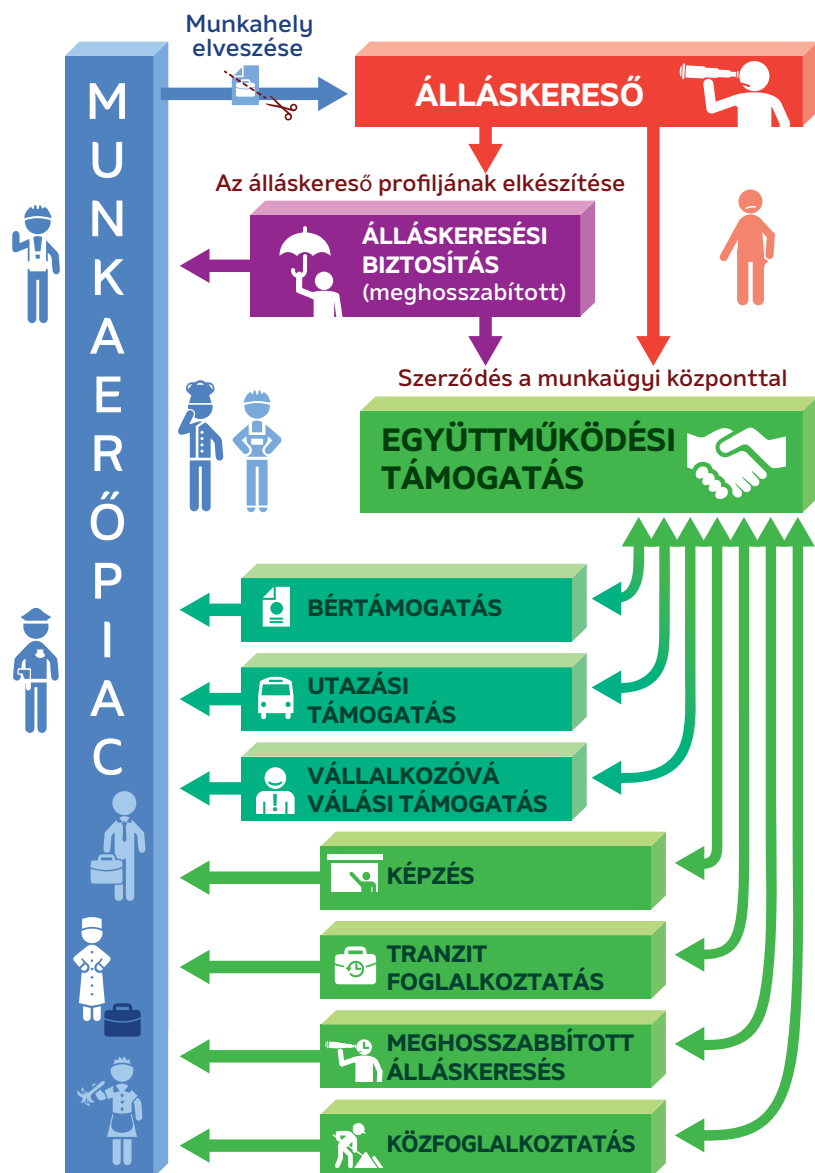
MUNKAERŐPIAC

Munkahely elveszése

ÁLLÁSKERESŐ

Az álláskereső profiljának elkészítése

ÁLLÁSKERESÉSI BIZTOSÍTÁS (meghosszabított)

Szerződés a munkaügyi központtal

EGYÜTTMŰKÖDÉSI TÁMOGATÁS

BÉRTÁMOGATÁS

UTAZÁSI TÁMOGATÁS

VÁLLALKOZÓVÁ VÁLÁSI TÁMOGATÁS

KÉPZÉS

TRANZIT FOGLALKOZTATÁS

MEGHOSSZABBÍTOTT ÁLLÁSKERESÉS

KÖZFOGLALKOZTATÁS